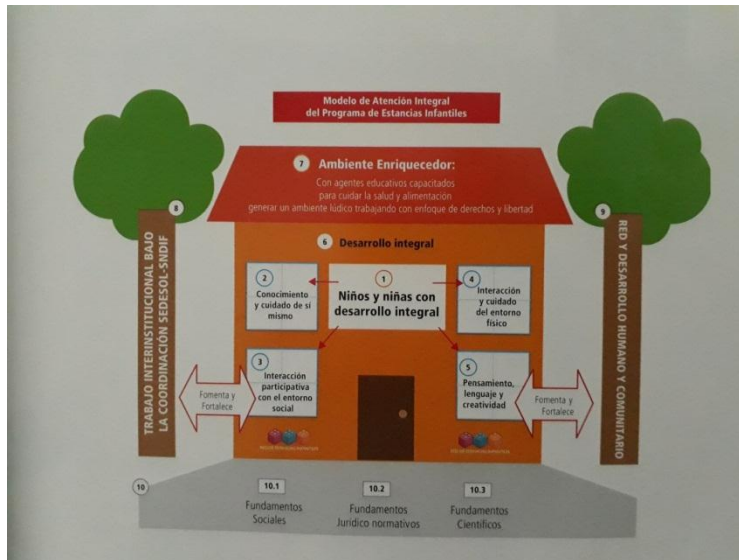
Modelo de Atención Integral del Programa de Estancias Infantiles

7 Ambiente Enriquecedor:

Con agentes educativos capacitados para cuidar la salud y alimentación generar un ambiente lúdico trabajando con enfoque de derechos y libertad

8

TRABAJO INTERINSTITUCIONAL BAJO LA COORDINACIÓN SEDESOL-SNDIF

9

RED Y DESARROLLO HUMANO Y COMUNITARIO

6 Desarrollo integral

2 Conocimiento y cuidado de sí mismo

1 Niños y niñas con desarrollo integral

4 Interacción y cuidado del entorno físico

3 Interacción participativa con el entorno social

5 Pensamiento, lenguaje y creatividad

Fomenta y Fortalece

Fomenta y Fortalece

10

10.1 Fundamentos Sociales

10.2 Fundamentos Jurídico normativos

10.3 Fundamentos Científicos